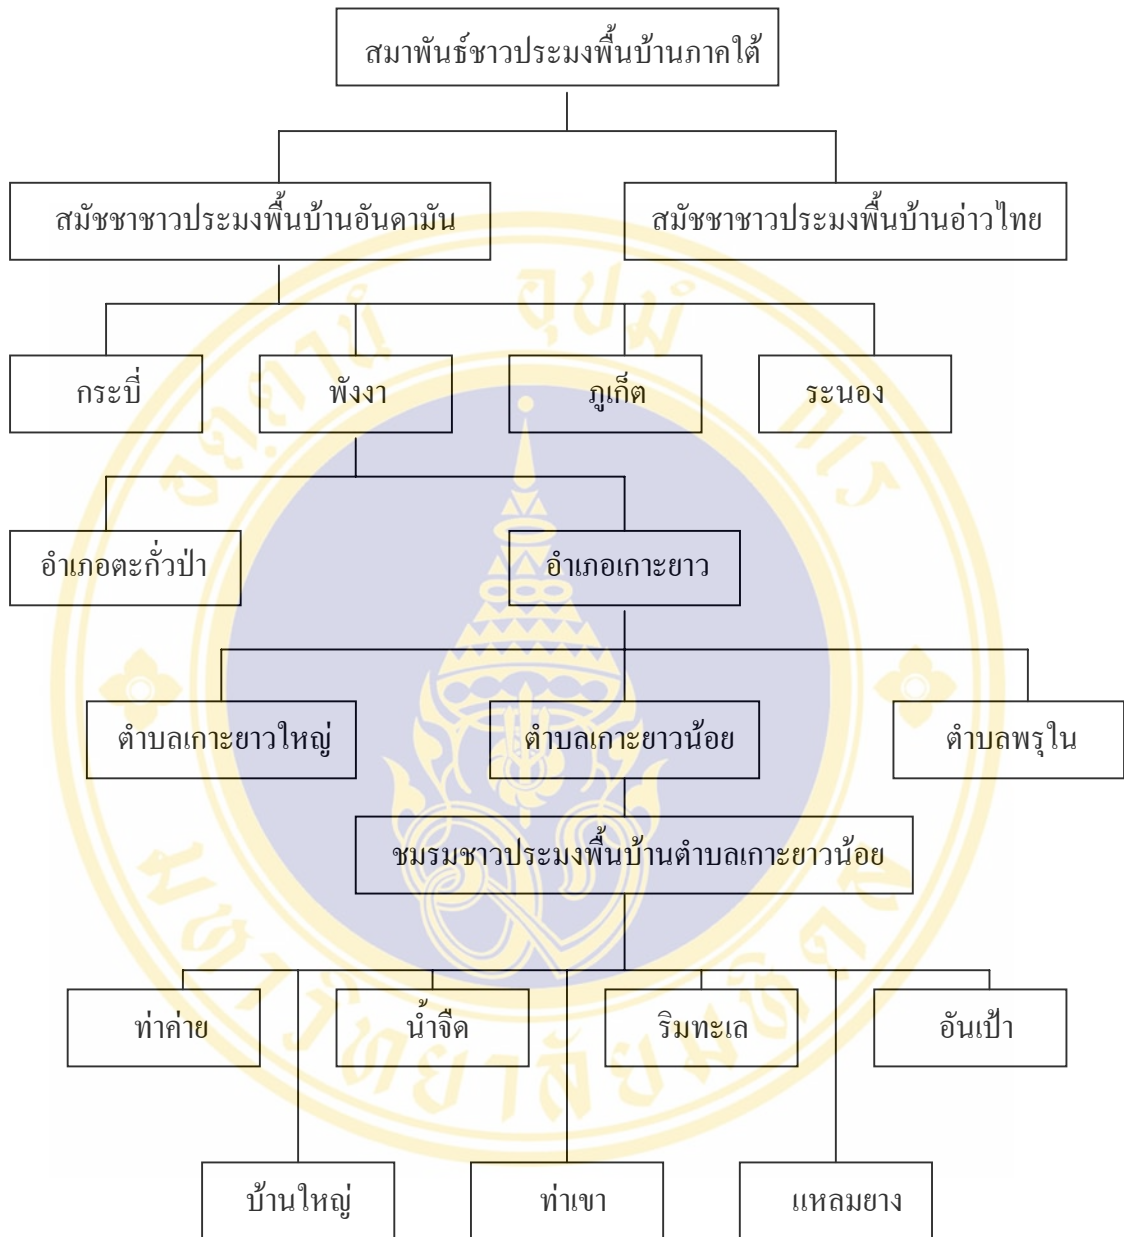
สมาพันธ์ชาวประมงพื้นบ้านภาคใต้

สมัชชาชาวประมงพื้นบ้านอันดามัน

สมัชชาชาวประมงพื้นบ้านอ่าวไทย

กระบี่

พังงา

ภูเก็ต

ระนอง

อำเภอตะกั่วป่า

อำเภอเกาะยาว

ตำบลเกาะยาวใหญ่

ตำบลเกาะยาวน้อย

ตำบลพรุใน

ชมรมชาวประมงพื้นบ้านตำบลเกาะยาวน้อย

ท่าค่าย

น้ำจืด

ริมทะเล

อันเป้า

บ้านใหญ่

ท่าเขา

แหลมยาง